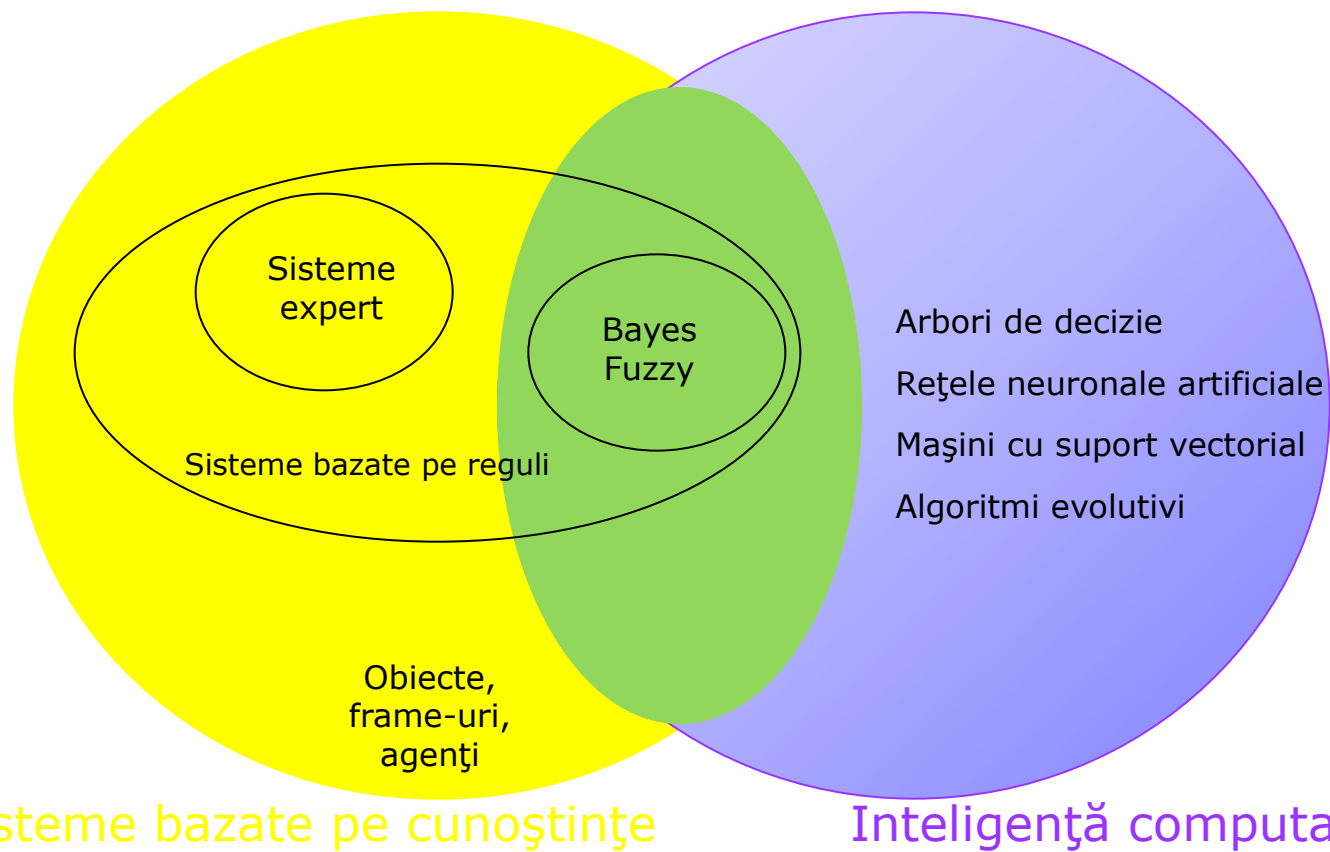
Sisteme expert

Bayes Fuzzy

Sisteme bazate pe reguli

Arbori de decizie

Reţele neuronale artificiale

Maşini cu suport vectorial

Algoritmi evolutivi

Obiecte, frame-uri, agenţi

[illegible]steme bazate pe cunoştinţe

Inteligenţă computa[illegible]